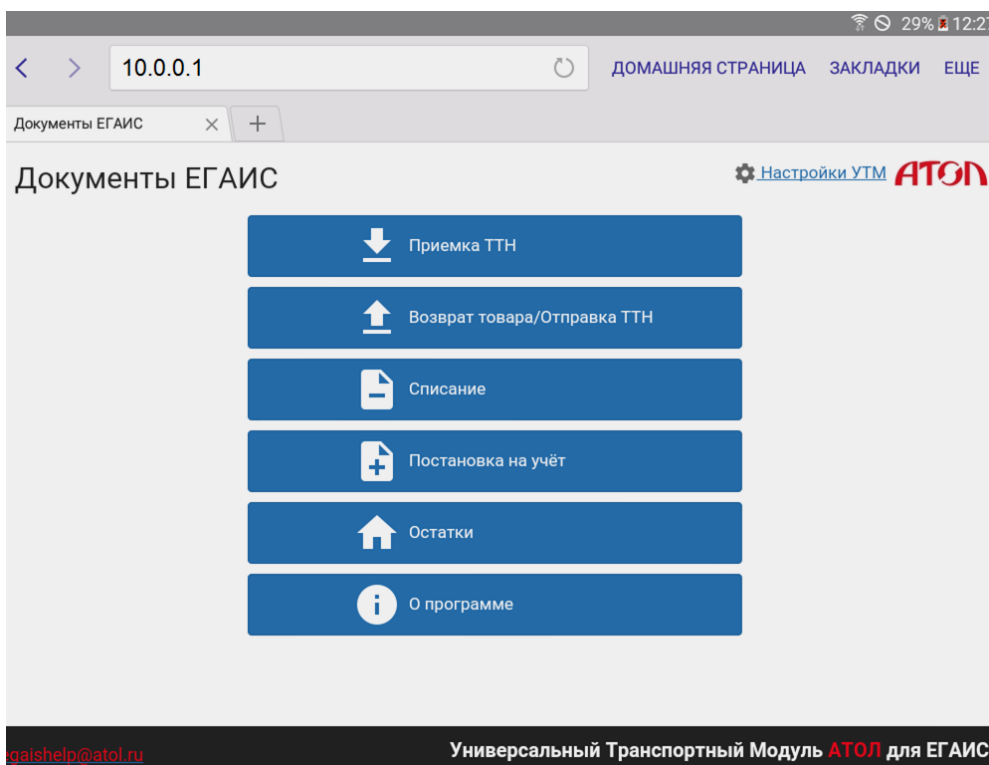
29% 12:27

10.0.0.1

ДОМАШНЯЯ СТРАНИЦА ЗАКЛАДКИ ЕЩЕ

Документы ЕГАИС

Документы ЕГАИС

Настройки УТМ АТОЛ

Приемка ТТН

Возврат товара/Отправка ТТН

Списание

Постановка на учёт

Остатки

О программе

egaishelp@atol.ru

Универсальный Транспортный Модуль АТОЛ для ЕГАИС